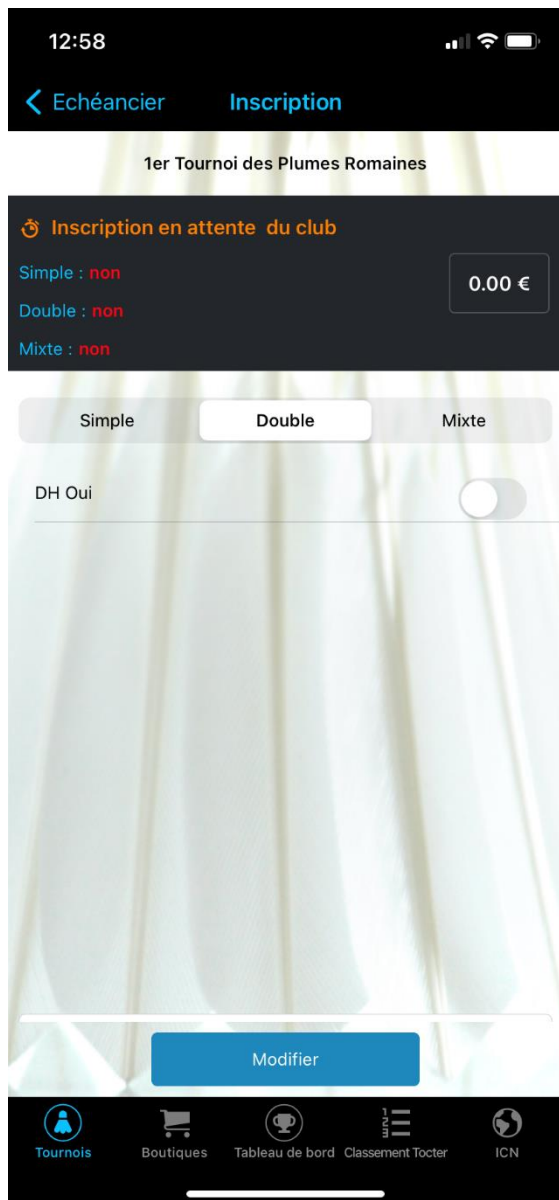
12:58

Echéancier Inscription

1er Tournoi des Plumes Romaines

Inscription en attente du club

Simple : non

Double : non

Mixte : non

0.00 €

Simple Double Mixte

DH Oui

Modifier

Tournois Boutiques Tableau de bord Classement Tocter ICN